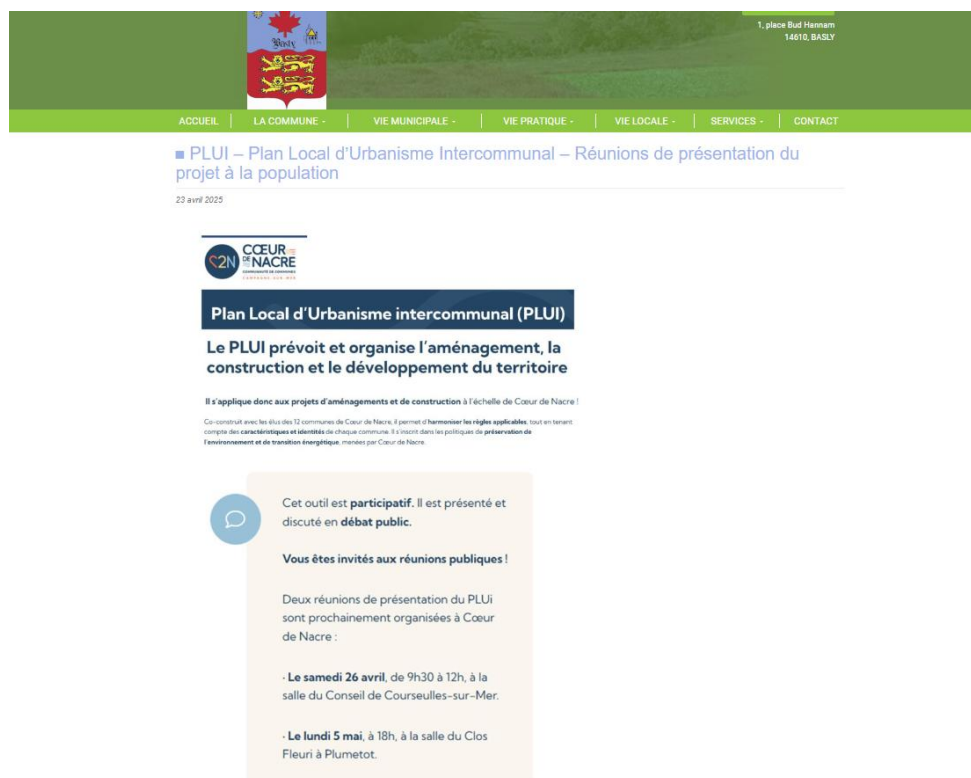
BASLY

1, place Bud Hannam
14610, BASLY

ACCUEIL | LA COMMUNE - | VIE MUNICIPALE - | VIE PRATIQUE - | VIE LOCALE - | SERVICES - | CONTACT

PLUI – Plan Local d'Urbanisme Intercommunal – Réunions de présentation du projet à la population

23 avril 2025

C2N CŒUR DE NACRE
COMMUNAUTÉ DE COMMUNES
CAMPAGNE SUR MER

Plan Local d'Urbanisme intercommunal (PLUI)

Le PLUI prévoit et organise l'aménagement, la construction et le développement du territoire

Il s'applique donc aux projets d'aménagements et de construction à l'échelle de Cœur de Nacre !

Co-construit avec les élus des 12 communes de Cœur de Nacre, il permet d'harmoniser les règles applicables, tout en tenant compte des caractéristiques et identités de chaque commune. Il s'inscrit dans les politiques de préservation de l'environnement et de transition énergétique, menées par Cœur de Nacre.

Cet outil est participatif. Il est présenté et discuté en débat public.

Vous êtes invités aux réunions publiques !

Deux réunions de présentation du PLUi sont prochainement organisées à Cœur de Nacre :

· Le samedi 26 avril, de 9h30 à 12h, à la salle du Conseil de Courseulles-sur-Mer.

· Le lundi 5 mai, à 18h, à la salle du Clos Fleuri à Plumetot.